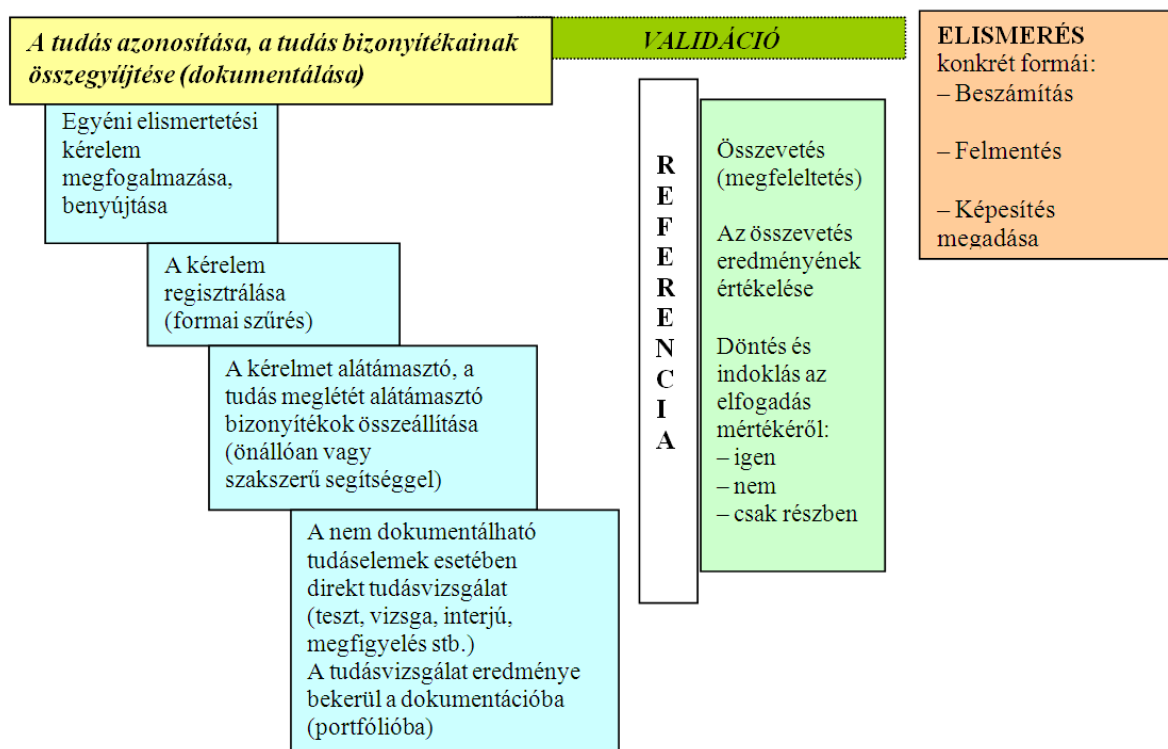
A tudás azonosítása, a tudás bizonyítékainak összegyűjtése (dokumentálása)

VALIDÁCIÓ

ELISMERÉS
konkrét formái:
– Beszámítás

– Felmentés

– Képesítés megadása

Egyéni elismertetési kérelem megfogalmazása, benyújtása

A kérelem regisztrálása (formai szűrés)

A kérelmet alátámasztó, a tudás meglétét alátámasztó bizonyítékok összeállítása (önállóan vagy szakszerű segítséggel)

A nem dokumentálható tudáselemek esetében direkt tudásvizsgálat (teszt, vizsga, interjú, megfigyelés stb.)
A tudásvizsgálat eredménye bekerül a dokumentációba (portfólióba)

REFERENCIA

Összevetés (megfeleltetés)

Az összevetés eredményének értékelése

Döntés és indoklás az elfogadás mértékéről:
– igen
– nem
– csak részben